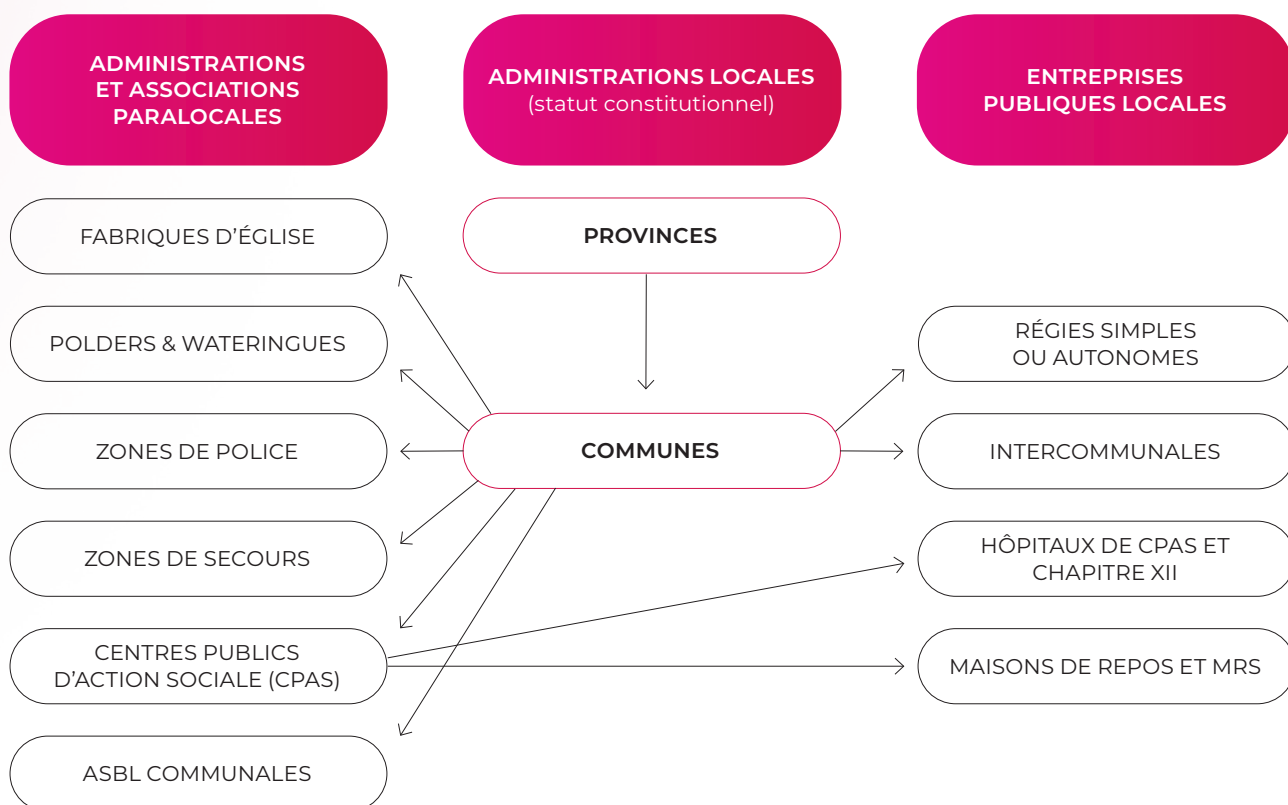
ADMINISTRATIONS ET ASSOCIATIONS PARALOCALES

ADMINISTRATIONS LOCALES (statut constitutionnel)

ENTREPRISES PUBLIQUES LOCALES

FABRIQUES D'ÉGLISE

PROVINCES

POLDERS & WATERINGUES

RÉGIES SIMPLES OU AUTONOMES

ZONES DE POLICE

COMMUNES

INTERCOMMUNALES

ZONES DE SECOURS

HÔPITAUX DE CPAS ET CHAPITRE XII

CENTRES PUBLICS D'ACTION SOCIALE (CPAS)

MAISONS DE REPOS ET MRS

ASBL COMMUNALES